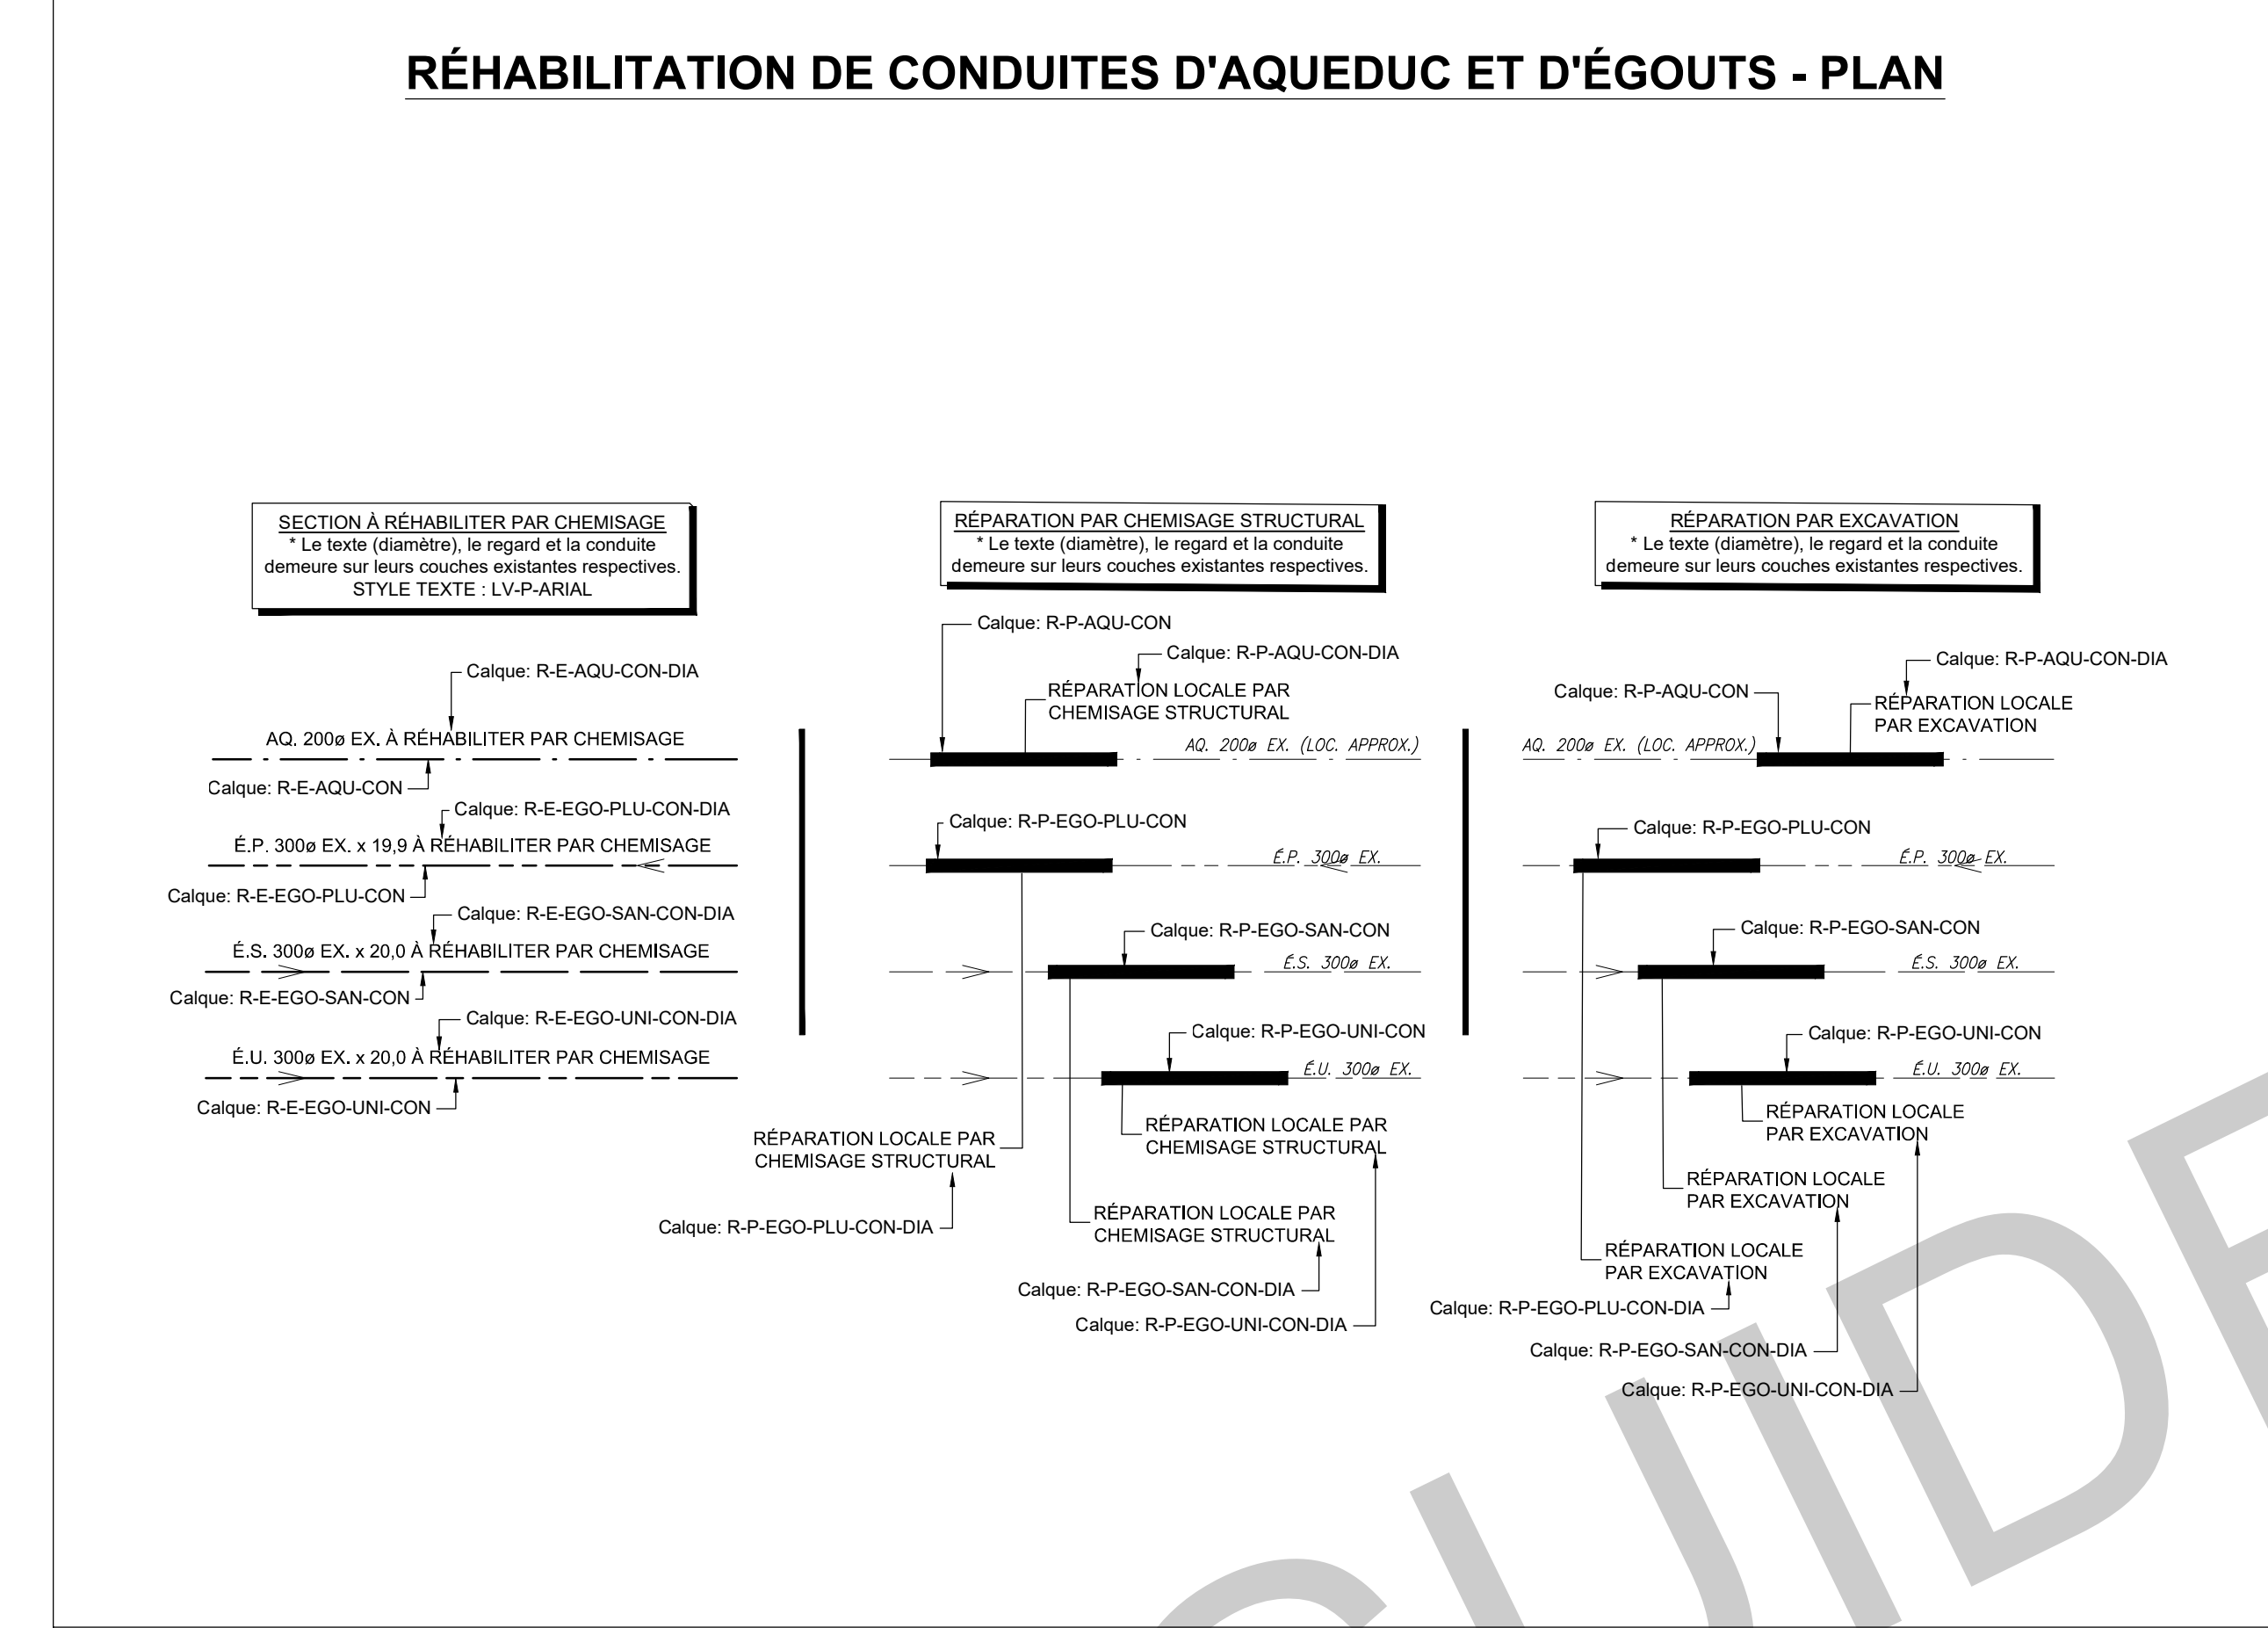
RÉHABILITATION DE CONDUITES D'AQUEDUC ET D'ÉGOUTS - PLAN

SECTION À RÉHABILITER PAR CHEMISAGE
* Le texte (diamètre), le regard et la conduite demeure sur leurs couches existantes respectives.
STYLE TEXTE : LV-P-ARIAL

Calque: R-E-AQU-CON-DIA
AQ. 200ø EX. À RÉHABILITER PAR CHEMISAGE
Calque: R-E-AQU-CON
Calque: R-E-EGO-PLU-CON-DIA
É.P. 300ø EX. x 19,9 À RÉHABILITER PAR CHEMISAGE
Calque: R-E-EGO-PLU-CON
Calque: R-E-EGO-SAN-CON-DIA
É.S. 300ø EX. x 20,0 À RÉHABILITER PAR CHEMISAGE
Calque: R-E-EGO-SAN-CON
Calque: R-E-EGO-UNI-CON-DIA
É.U. 300ø EX. x 20,0 À RÉHABILITER PAR CHEMISAGE
Calque: R-E-EGO-UNI-CON

RÉPARATION PAR CHEMISAGE STRUCTURAL
* Le texte (diamètre), le regard et la conduite demeure sur leurs couches existantes respectives.

Calque: R-P-AQU-CON
Calque: R-P-AQU-CON-DIA
RÉPARATION LOCALE PAR CHEMISAGE STRUCTURAL
AQ. 200ø EX. (LOC. APPROX.)
Calque: R-P-EGO-PLU-CON
É.P. 300ø EX.
Calque: R-P-EGO-SAN-CON
É.S. 300ø EX.
Calque: R-P-EGO-UNI-CON
É.U. 300ø EX.
RÉPARATION LOCALE PAR CHEMISAGE STRUCTURAL
RÉPARATION LOCALE PAR CHEMISAGE STRUCTURAL
Calque: R-P-EGO-PLU-CON-DIA
RÉPARATION LOCALE PAR CHEMISAGE STRUCTURAL
Calque: R-P-EGO-SAN-CON-DIA
Calque: R-P-EGO-UNI-CON-DIA

RÉPARATION PAR EXCAVATION
* Le texte (diamètre), le regard et la conduite demeure sur leurs couches existantes respectives.

Calque: R-P-AQU-CON-DIA
Calque: R-P-AQU-CON
RÉPARATION LOCALE PAR EXCAVATION
AQ. 200ø EX. (LOC. APPROX.)
Calque: R-P-EGO-PLU-CON
É.P. 300ø EX.
Calque: R-P-EGO-SAN-CON
É.S. 300ø EX.
Calque: R-P-EGO-UNI-CON
É.U. 300ø EX.
RÉPARATION LOCALE PAR EXCAVATION
RÉPARATION LOCALE PAR EXCAVATION
RÉPARATION LOCALE PAR EXCAVATION
Calque: R-P-EGO-PLU-CON-DIA
Calque: R-P-EGO-SAN-CON-DIA
Calque: R-P-EGO-UNI-CON-DIA

GUIDE